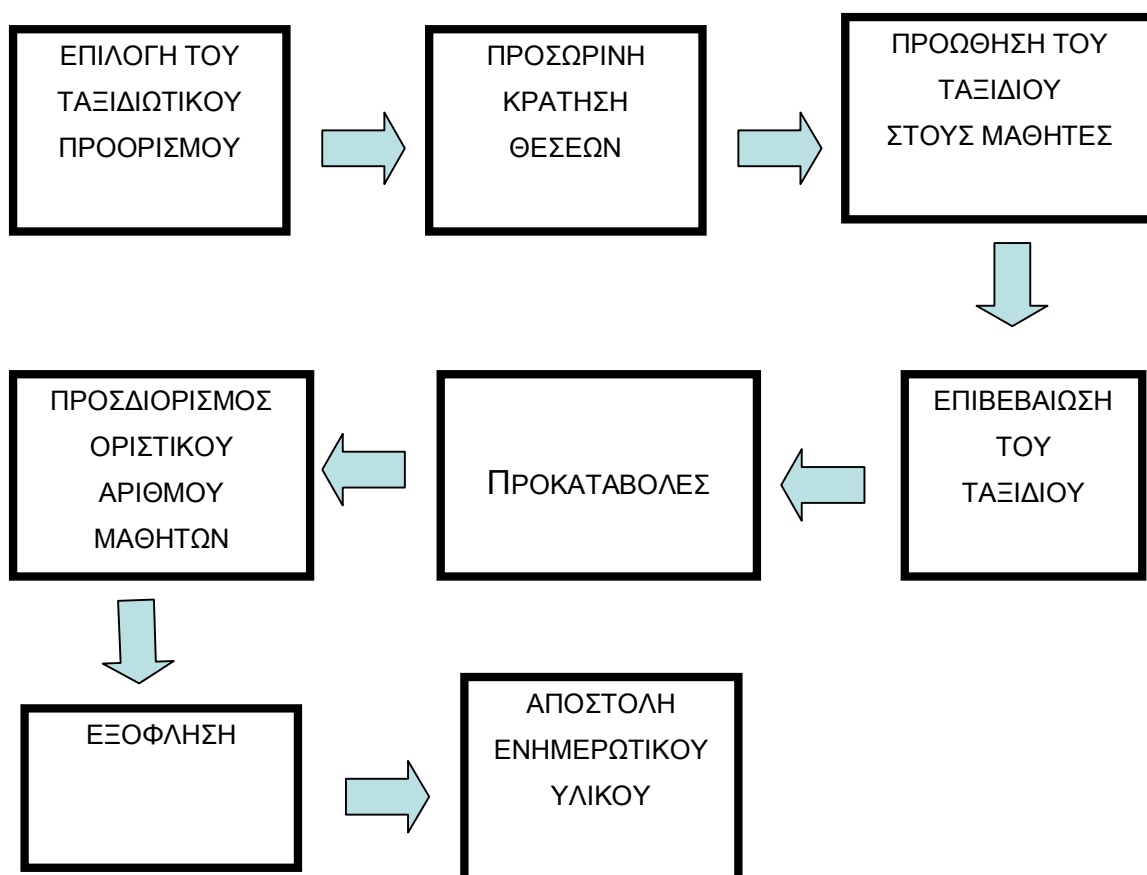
ΕΠΙΛΟΓΗ ΤΟΥ ΤΑΞΙΔΙΩΤΙΚΟΥ ΠΡΟΟΡΙΣΜΟΥ

ΠΡΟΣΩΡΙΝΗ ΚΡΑΤΗΣΗ ΘΕΣΕΩΝ

ΠΡΟΩΘΗΣΗ ΤΟΥ ΤΑΞΙΔΙΟΥ ΣΤΟΥΣ ΜΑΘΗΤΕΣ

ΕΠΙΒΕΒΑΙΩΣΗ ΤΟΥ ΤΑΞΙΔΙΟΥ

ΠΡΟΚΑΤΑΒΟΛΕΣ

ΠΡΟΣΔΙΟΡΙΣΜΟΣ ΟΡΙΣΤΙΚΟΥ ΑΡΙΘΜΟΥ ΜΑΘΗΤΩΝ

ΕΞΟΦΛΗΣΗ

ΑΠΟΣΤΟΛΗ ΕΝΗΜΕΡΩΤΙΚΟΥ ΥΛΙΚΟΥ